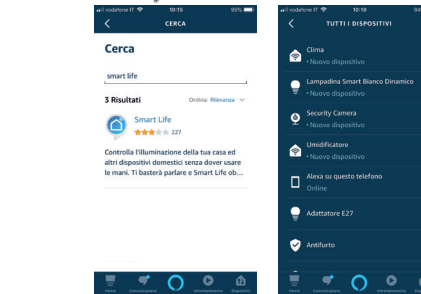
vodafone IT 10:15 95%

CERCA

Cerca

smart life

3 Risultati

Ordina: Rilevanza

Smart Life

227

Controlla l'illuminazione della tua casa ed altri dispositivi domestici senza dover usare le mani. Ti basterà parlare e Smart Life ob...

Home Comunicazione Intrattenimento Dispositivi

vodafone IT 10:19 94

TUTTI I DISPOSITIVI

Clima
• Nuovo dispositivo

Lampadina Smart Bianco Dinamico
• Nuovo dispositivo

Security Camera
• Nuovo dispositivo

Umidificatore
• Nuovo dispositivo

Alexa su questo telefono
Online

Adattatore E27

Antifurto

Home Comunicazione Intrattenimento Dis